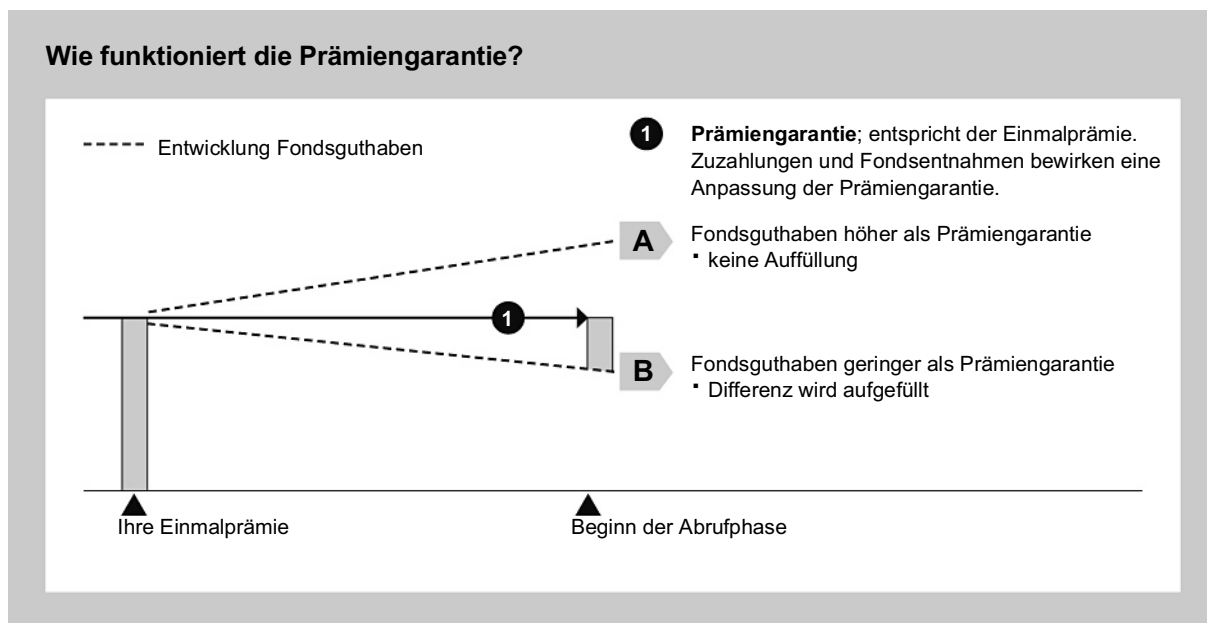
**Wie funktioniert die Prämiengarantie?**

Entwicklung Fondsguthaben

1 **Prämiengarantie**; entspricht der Einmalprämie. Zuzahlungen und Fondsentnahmen bewirken eine Anpassung der Prämiengarantie.

A Fondsguthaben höher als Prämiengarantie
· keine Auffüllung

1

B Fondsguthaben geringer als Prämiengarantie
· Differenz wird aufgefüllt

Ihre Einmalprämie

Beginn der Abrufphase